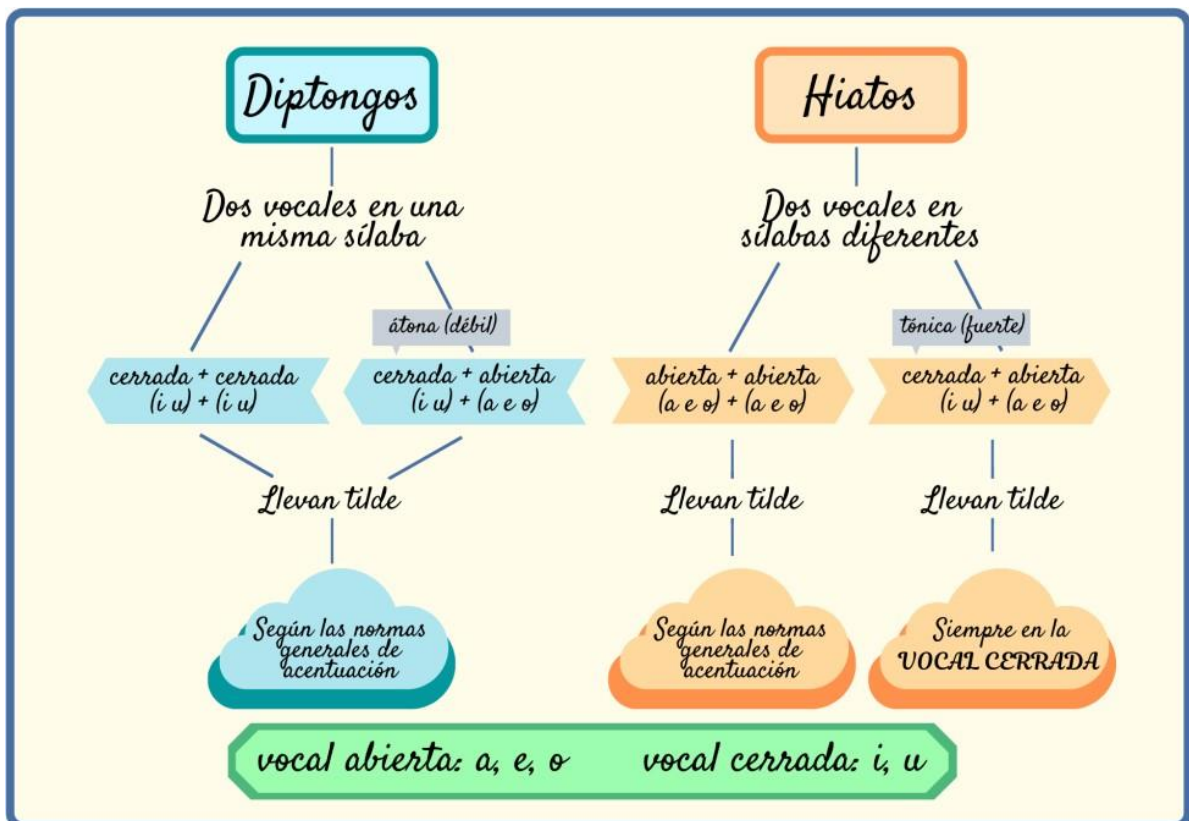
Diptongos

Dos vocales en una misma sílaba

átona (débil)

cerrada + cerrada (i u) + (i u)

cerrada + abierta (i u) + (a e o)

Llevan tilde

Según las normas generales de acentuación

Hiatos

Dos vocales en sílabas diferentes

tónica (fuerte)

abierta + abierta (a e o) + (a e o)

cerrada + abierta (i u) + (a e o)

Llevan tilde

Según las normas generales de acentuación

Llevan tilde

Siempre en la VOCAL CERRADA

vocal abierta: a, e, o     vocal cerrada: i, u